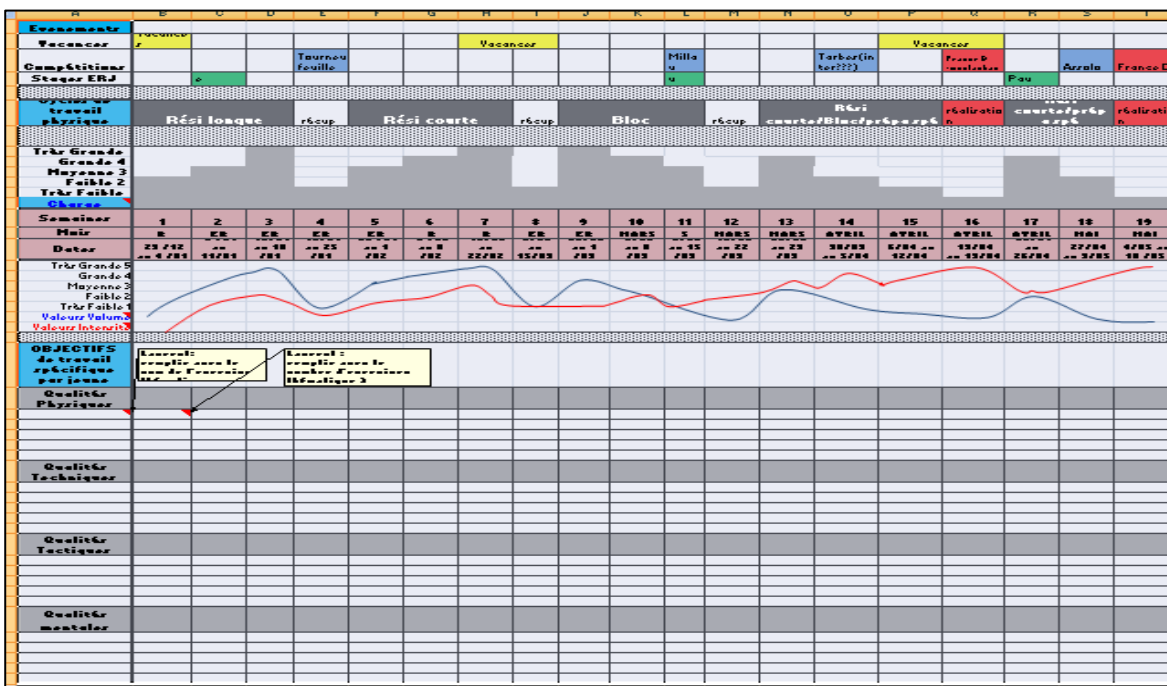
A B C D E F G H I J K L M N O P Q R S T

Evenements
Vacances | vacance s | | | | | Vacances | | | | | | | Vacances
Compétitions | | | Tournoi feuille | | | | | | | Millau | | Tarbes(in ter???) | | France universitaire | | Arrolo | France D
Stages ERJ | | e | | | | | | | | u | | | | | Pau

Cycles de travail physique | Rési longue | récup | Rési courte | récup | Bloc | récup | Rési courte/Bloc/prépa spé | réalisation | Rési courte/prépa spé | réalisation

Très Grande
Grande 4
Moyenne 3
Faible 2
Très Faible
Charges

| Semaines | 1 | 2 | 3 | 4 | 5 | 6 | 7 | 8 | 9 | 10 | 11 | 12 | 13 | 14 | 15 | 16 | 17 | 18 | 19 |
|---|---|---|---|---|---|---|---|---|---|---|---|---|---|---|---|---|---|---|---|
| Mois | E | ER | ER | ER | ER | R | R | ER | ER | MARS | S | MARS | MARS | AVRIL | AVRIL | AVRIL | AVRIL | MAI | MAI |
| Dates | 29/12 au 4/01 | au 11/01 | au 18/01 | au 25/01 | au 1/02 | au 8/02 | au 22/02 | 15/03 | au 1/03 | au 8/03 | au 15/03 | au 22/03 | au 29/03 | 30/03 au 5/04 | 6/04 au 12/04 | 13/04 au 19/04 | au 26/04 | 27/04 au 3/05 | 4/05 au 10/05 |

Très Grande 5
Grande 4
Moyenne 3
Faible 2
Très Faible 1
Valeurs Volume
Valeurs Intensité

OBJECTIFS de travail spécifique par joueur

Laurent: remplir avec le nom de l'exercice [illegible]

Laurent : remplir avec le numéro d'exercice Athlétique 3

Qualités Physiques

Qualités Techniques

Qualités Tactiques

Qualités mentales